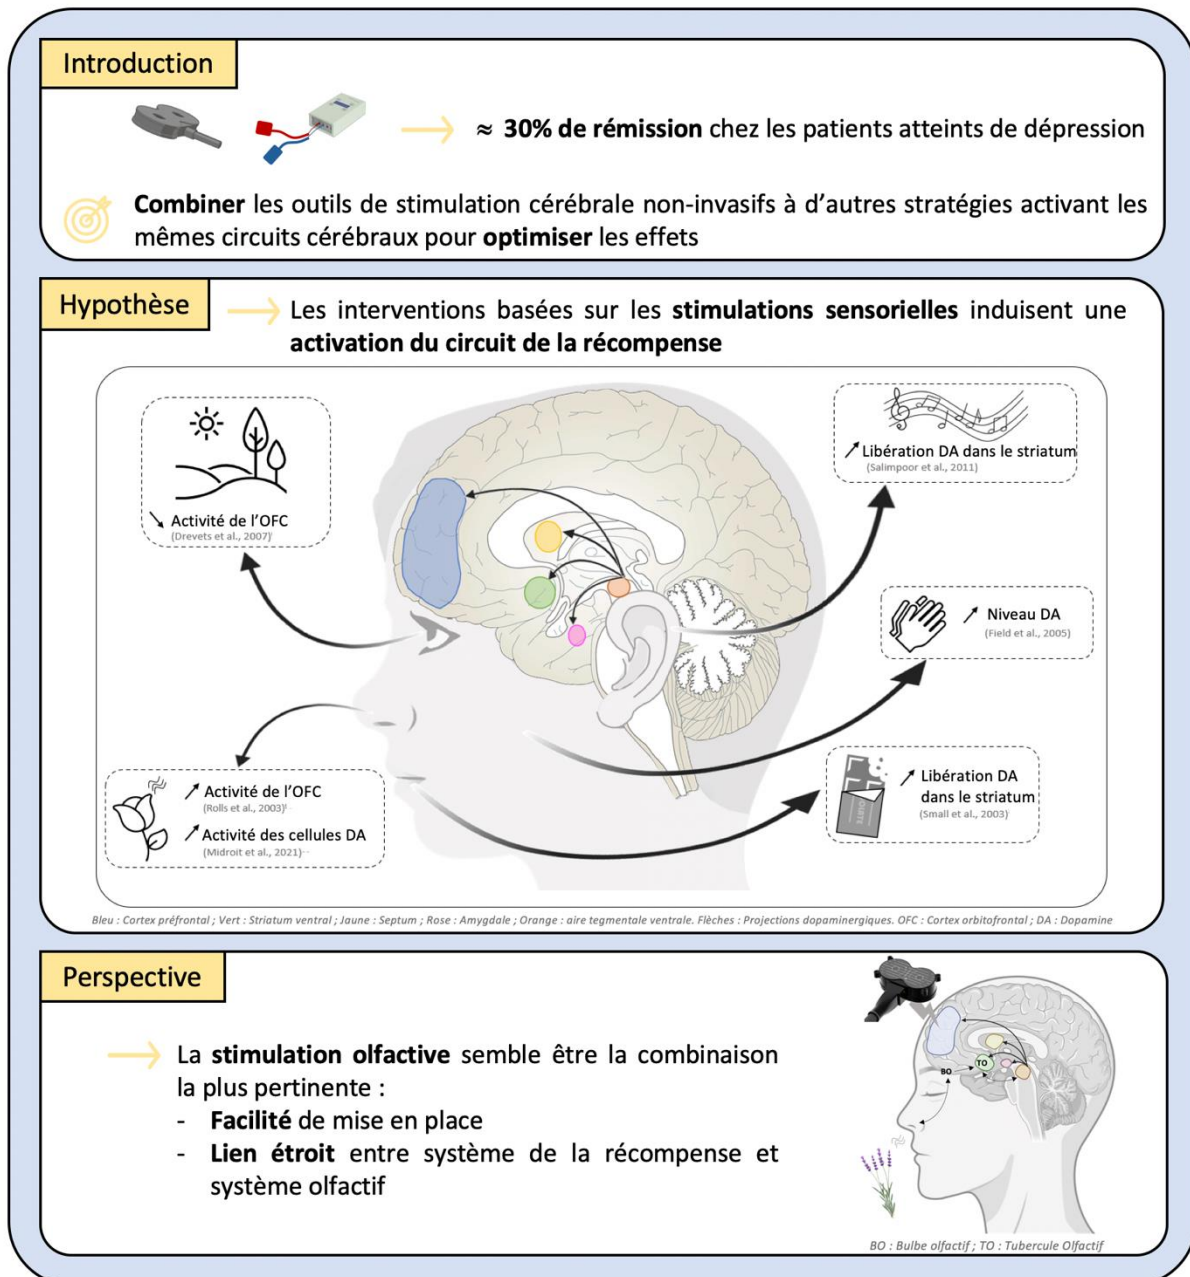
Introduction

≈ **30% de rémission** chez les patients atteints de dépression

**Combiner** les outils de stimulation cérébrale non-invasifs à d'autres stratégies activant les mêmes circuits cérébraux pour **optimiser** les effets

Hypothèse

Les interventions basées sur les **stimulations sensorielles** induisent une **activation du circuit de la récompense**

↘ Activité de l'OFC
(Drevets et al., 2007)

↗ Libération DA dans le striatum
(Salimpoor et al., 2011)

↗ Niveau DA
(Field et al., 2005)

↗ Activité de l'OFC
(Rolls et al., 2003)

↗ Activité des cellules DA
(Midroit et al., 2021)

↗ Libération DA dans le striatum
(Small et al., 2003)

Bleu : Cortex préfrontal ; Vert : Striatum ventral ; Jaune : Septum ; Rose : Amygdale ; Orange : aire tegmentale ventrale. Flèches : Projections dopaminergiques. OFC : Cortex orbitofrontal ; DA : Dopamine

Perspective

La **stimulation olfactive** semble être la combinaison la plus pertinente :
- **Facilité** de mise en place
- **Lien étroit** entre système de la récompense et système olfactif

TO
BO

BO : Bulbe olfactif ; TO : Tubercule Olfactif